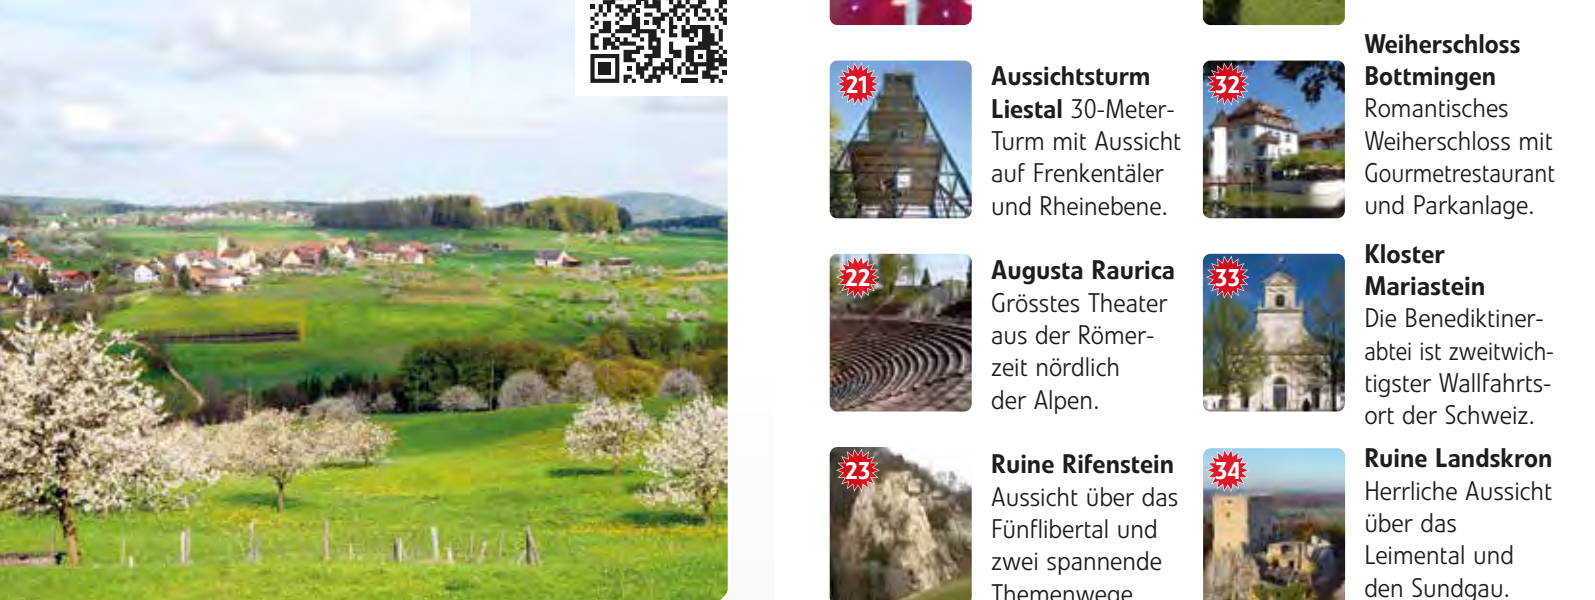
21

**Aussichtsturm Liestal** 30-Meter-Turm mit Aussicht auf Frenkentäler und Rheinebene.

22

**Augusta Raurica** Grösstes Theater aus der Römerzeit nördlich der Alpen.

23

**Ruine Rifenstein** Aussicht über das Fünflibertal und zwei spannende Themenwege

32

**Weiherschloss Bottmingen** Romantisches Weiherschloss mit Gourmetrestaurant und Parkanlage.

33

**Kloster Mariastein** Die Benediktinerabtei ist zweitwichtigster Wallfahrtsort der Schweiz.

34

**Ruine Landskron** Herrliche Aussicht über das Leimental und den Sundgau.